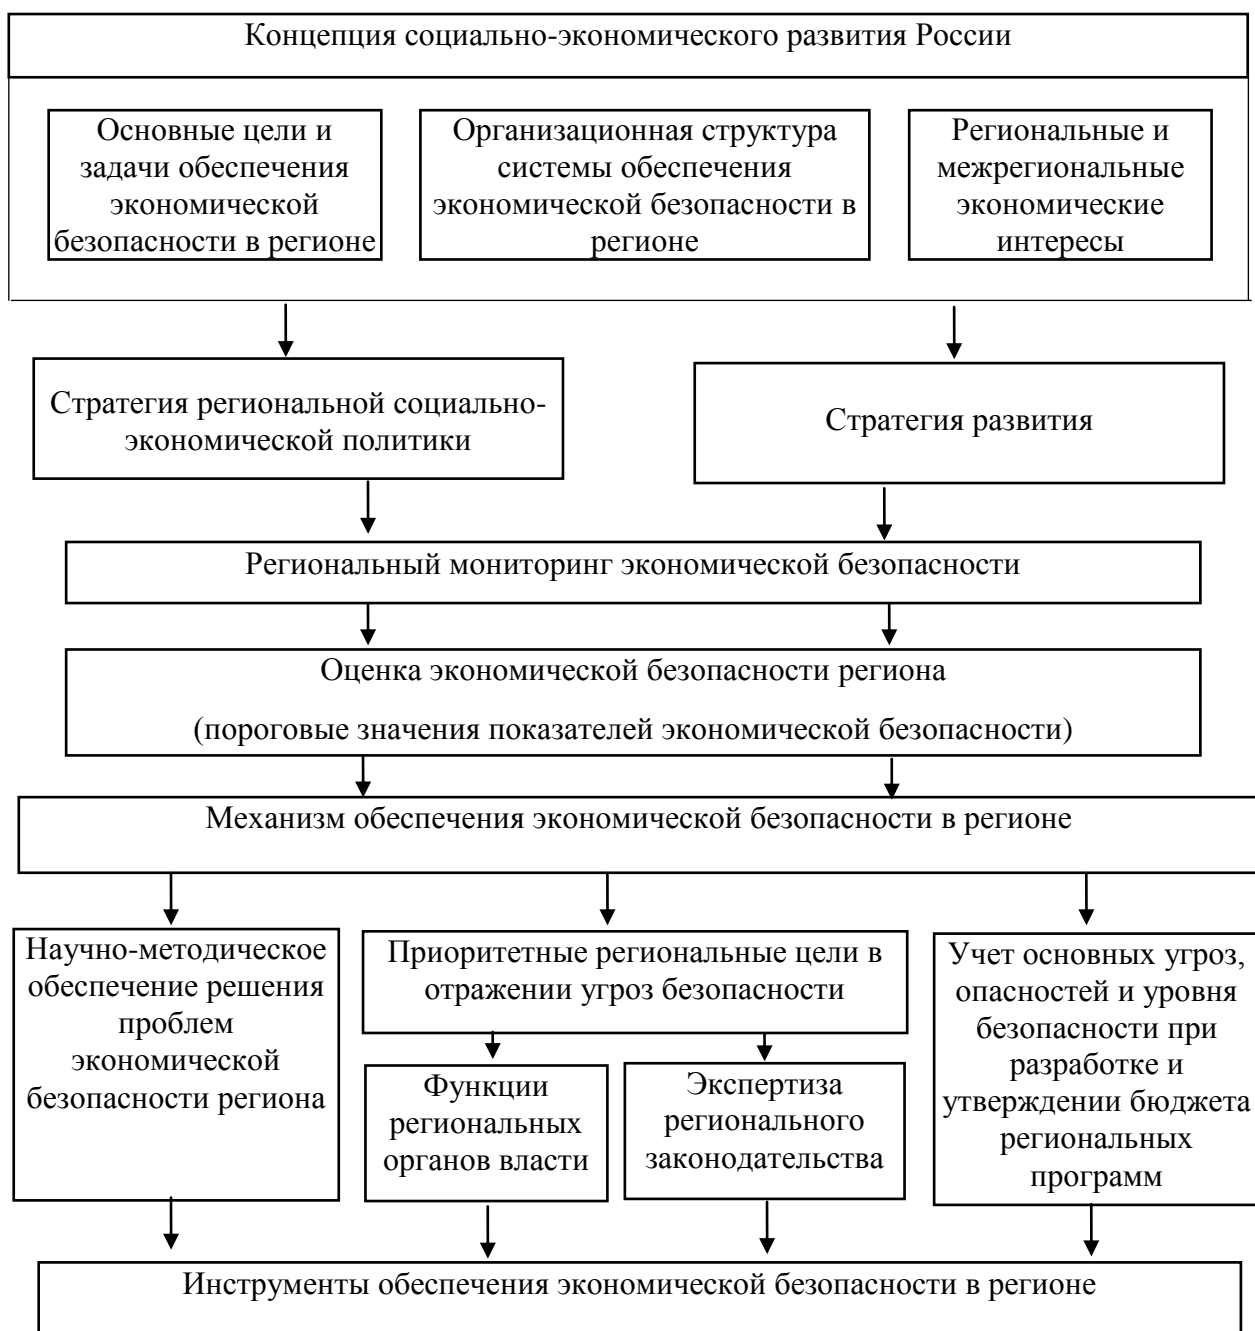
Концепция социально-экономического развития России

Основные цели и задачи обеспечения экономической безопасности в регионе

Организационная структура системы обеспечения экономической безопасности в регионе

Региональные и межрегиональные экономические интересы

Стратегия региональной социально-экономической политики

Стратегия развития

Региональный мониторинг экономической безопасности

Оценка экономической безопасности региона

(пороговые значения показателей экономической безопасности)

Механизм обеспечения экономической безопасности в регионе

Научно-методическое обеспечение решения проблем экономической безопасности региона

Приоритетные региональные цели в отражении угроз безопасности

Функции региональных органов власти

Экспертиза регионального законодательства

Учет основных угроз, опасностей и уровня безопасности при разработке и утверждении бюджета региональных программ

Инструменты обеспечения экономической безопасности в регионе